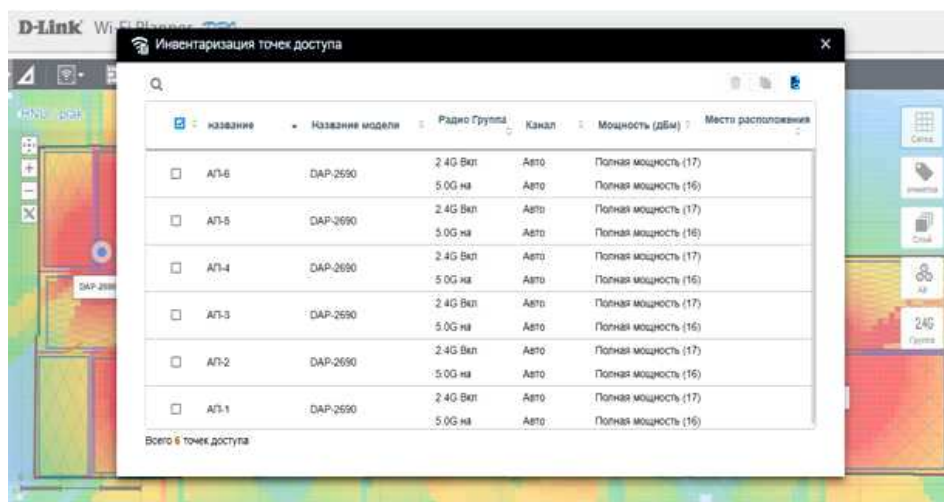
D-Link Wi-Fi Planner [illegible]

Инвентаризация точек доступа

| | название | Название модели | Радио Группа | Канал | Мощность (дБм) | Место расположения |
|---|---|---|---|---|---|---|
| ☐ | АП-6 | DAP-2690 | 2.4G Вкл | Авто | Полная мощность (17) | |
| | | | 5.0G на | Авто | Полная мощность (16) | |
| ☐ | АП-5 | DAP-2690 | 2.4G Вкл | Авто | Полная мощность (17) | |
| | | | 5.0G на | Авто | Полная мощность (16) | |
| ☐ | АП-4 | DAP-2690 | 2.4G Вкл | Авто | Полная мощность (17) | |
| | | | 5.0G на | Авто | Полная мощность (16) | |
| ☐ | АП-3 | DAP-2690 | 2.4G Вкл | Авто | Полная мощность (17) | |
| | | | 5.0G на | Авто | Полная мощность (16) | |
| ☐ | АП-2 | DAP-2690 | 2.4G Вкл | Авто | Полная мощность (17) | |
| | | | 5.0G на | Авто | Полная мощность (16) | |
| ☐ | АП-1 | DAP-2690 | 2.4G Вкл | Авто | Полная мощность (17) | |
| | | | 5.0G на | Авто | Полная мощность (16) | |

Всего 6 точек доступа

DAP-2690

Сетка
Элементы
Слой
AP
2.4G
Группа